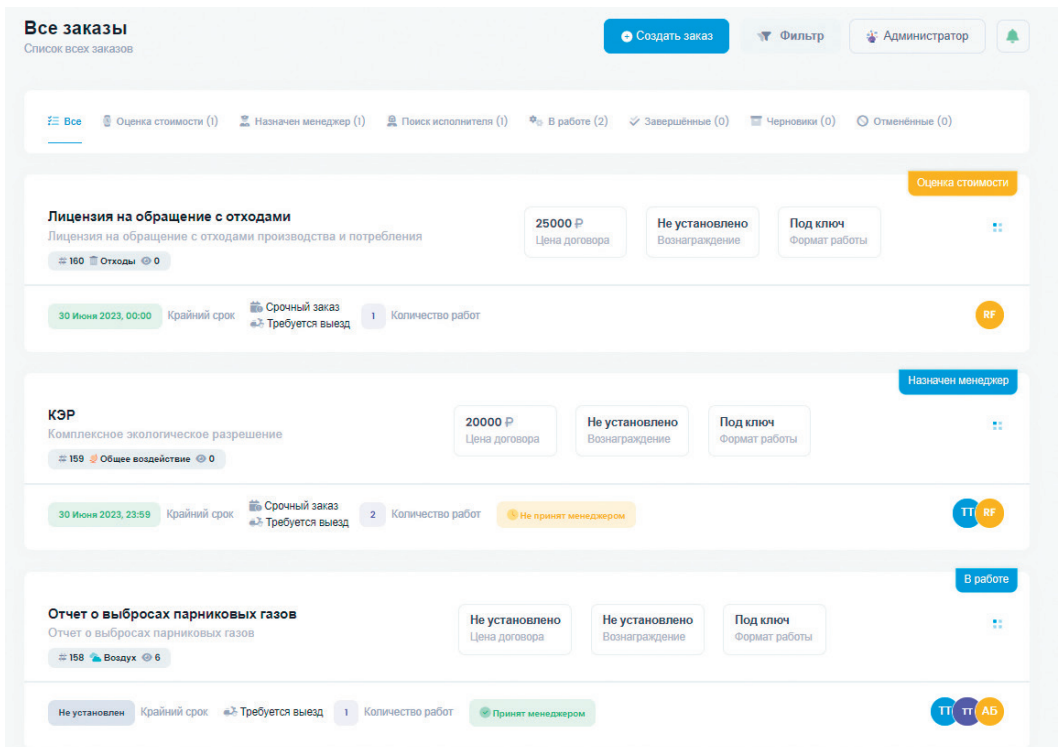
Все заказы
Список всех заказов

Создать заказ
Фильтр
Администратор

Все
Оценка стоимости (1)
Назначен менеджер (1)
Поиск исполнителя (1)
В работе (2)
Завершённые (0)
Черновики (0)
Отменённые (0)

Оценка стоимости

Лицензия на обращение с отходами
Лицензия на обращение с отходами производства и потребления
# 160 Отходы 0

25000 ₽
Цена договора
Не установлено
Вознаграждение
Под ключ
Формат работы

30 Июня 2023, 00:00
Крайний срок
Срочный заказ
Требуется выезд
1
Количество работ
RF

Назначен менеджер

КЭР
Комплексное экологическое разрешение
# 159 Общее воздействие 0

20000 ₽
Цена договора
Не установлено
Вознаграждение
Под ключ
Формат работы

30 Июня 2023, 23:59
Крайний срок
Срочный заказ
Требуется выезд
2
Количество работ
Не принят менеджером
ТТ
RF

В работе

Отчет о выбросах парниковых газов
Отчет о выбросах парниковых газов
# 158 Воздух 6

Не установлено
Цена договора
Не установлено
Вознаграждение
Под ключ
Формат работы

Не установлен
Крайний срок
Требуется выезд
1
Количество работ
Принят менеджером
ТТ
ТТ
АБ